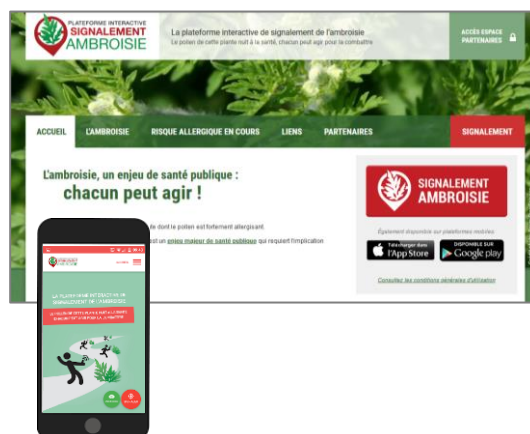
PLATEFORME INTERACTIVE
SIGNALEMENT
AMBROISIE

La plateforme interactive de signalement de l'ambroisie
Le pollen de cette plante nuit à la santé, chacun peut agir pour la combattre

ACCÈS ESPACE PARTENAIRES

ACCUEIL
L'AMBROISIE
RISQUE ALLERGIQUE EN COURS
LIENS
PARTENAIRES
SIGNALEMENT

L'ambroisie, un enjeu de santé publique :
chacun peut agir !

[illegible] dont le pollen est fortement allergisant.
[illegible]st un enjeu majeur de santé publique qui requiert l'implication

SIGNALEMENT
AMBROISIE

Également disponible sur plateformes mobiles
Télécharger dans l'App Store
DISPONIBLE SUR Google play

Consulter les conditions générales d'utilisation

LA PLATEFORME INTERACTIVE DE SIGNALEMENT DE L'AMBROISIE
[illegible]